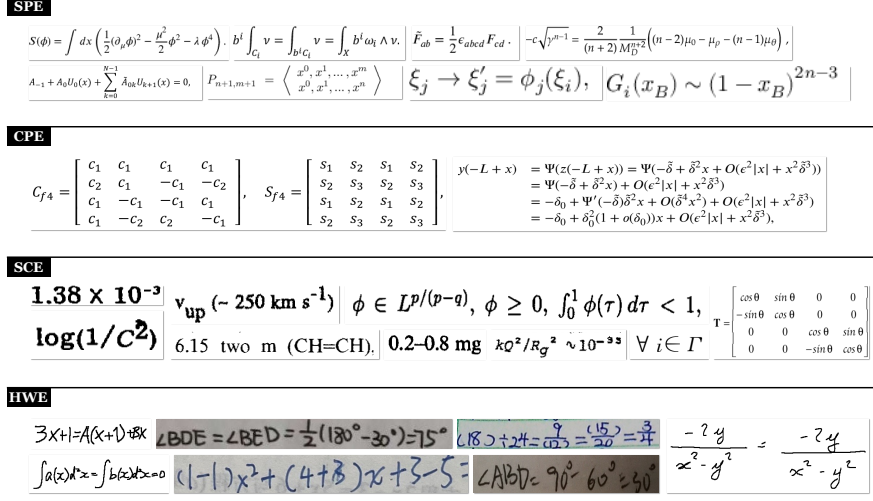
SPE

$S(\phi) = \int dx \left(\frac{1}{2}(\partial_\mu \phi)^2 - \frac{\mu^2}{2}\phi^2 - \lambda \phi^4\right)$, $b^i \int_{C_i} \nu = \int_{b^i C_i} \nu = \int_X b^i \omega_i \wedge \nu.$ $\tilde{F}_{ab} = \frac{1}{2}\epsilon_{abcd} F_{cd}$. $-c\sqrt{\gamma^{n-1}} = \frac{2}{(n+2)} \frac{1}{M_D^{n+2}}\left((n-2)\mu_0 - \mu_\rho - (n-1)\mu_\theta\right)$,

$A_{-1} + A_0 U_0(x) + \sum_{k=0}^{N-1} \bar{A}_{0k} U_{k+1}(x) = 0,$ $P_{n+1,m+1} = \left\langle \begin{matrix} x^0, x^1, \ldots, x^m \\ x^0, x^1, \ldots, x^n \end{matrix} \right\rangle$ $\xi_j \to \xi_j' = \phi_j(\xi_i),$ $G_i(x_B) \sim (1 - x_B)^{2n-3}$

CPE

$C_{f4} = \begin{bmatrix} c_1 & c_1 & c_1 & c_1 \\ c_2 & c_1 & -c_1 & -c_2 \\ c_1 & -c_1 & -c_1 & c_1 \\ c_1 & -c_2 & c_2 & -c_1 \end{bmatrix}$, $S_{f4} = \begin{bmatrix} s_1 & s_2 & s_1 & s_2 \\ s_2 & s_3 & s_2 & s_3 \\ s_1 & s_2 & s_1 & s_2 \\ s_2 & s_3 & s_2 & s_3 \end{bmatrix}$,

$y(-L+x) = \Psi(z(-L+x)) = \Psi(-\tilde{\delta} + \tilde{\delta}^2 x + O(\epsilon^2|x| + x^2\tilde{\delta}^3))$
$= \Psi(-\tilde{\delta} + \tilde{\delta}^2 x) + O(\epsilon^2|x| + x^2\tilde{\delta}^3)$
$= -\delta_0 + \Psi'(-\tilde{\delta})\tilde{\delta}^2 x + O(\tilde{\delta}^4 x^2) + O(\epsilon^2|x| + x^2\tilde{\delta}^3)$
$= -\delta_0 + \delta_0^2(1 + o(\delta_0))x + O(\epsilon^2|x| + x^2\tilde{\delta}^3),$

SCE

$1.38 \times 10^{-3}$ $v_{up}$ (~ 250 km s$^{-1}$) $\phi \in L^{p/(p-q)}$, $\phi \geq 0$, $\int_0^1 \phi(\tau)\, d\tau < 1$, $T = \begin{bmatrix} \cos\theta & \sin\theta & 0 & 0 \\ -\sin\theta & \cos\theta & 0 & 0 \\ 0 & 0 & \cos\theta & \sin\theta \\ 0 & 0 & -\sin\theta & \cos\theta \end{bmatrix}$

$\log(1/C^2)$ 6.15 two m (CH=CH). 0.2–0.8 mg $kQ^2/R_g^2 \sim 10^{-33}$ $\forall\ i \in \Gamma$

HWE

$3x+1=A(x+1)+Bx$ $\angle BDE = \angle BED = \frac{1}{2}(180° - 30°) = 75°$ $(18) + 24 = \frac{9}{(12)} = \frac{(15)}{20} = \frac{3}{4}$ $\frac{-2y}{x^2-y^2} = \frac{-2y}{x^2-y^2}$

$\int a(x)x^2 x = \int b(x)x^2 x = 0$ $(1-1)x^2 + (4+3)x + 3 - 5 =$ $\angle ABD = 90° - 60° = 30°$